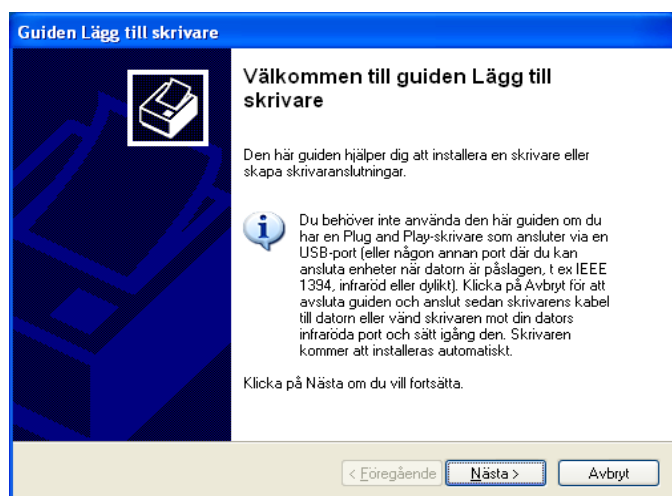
Guiden Lägg till skrivare

Välkommen till guiden Lägg till skrivare

Den här guiden hjälper dig att installera en skrivare eller skapa skrivaranslutningar.

Du behöver inte använda den här guiden om du har en Plug and Play-skrivare som ansluter via en USB-port (eller någon annan port där du kan ansluta enheter när datorn är påslagen, t ex IEEE 1394, infraröd eller dylikt). Klicka på Avbryt för att avsluta guiden och anslut sedan skrivarens kabel till datorn eller vänd skrivaren mot din dators infraröda port och sätt igång den. Skrivaren kommer att installeras automatiskt.

Klicka på Nästa om du vill fortsätta.

< Föregående | Nästa > | Avbryt